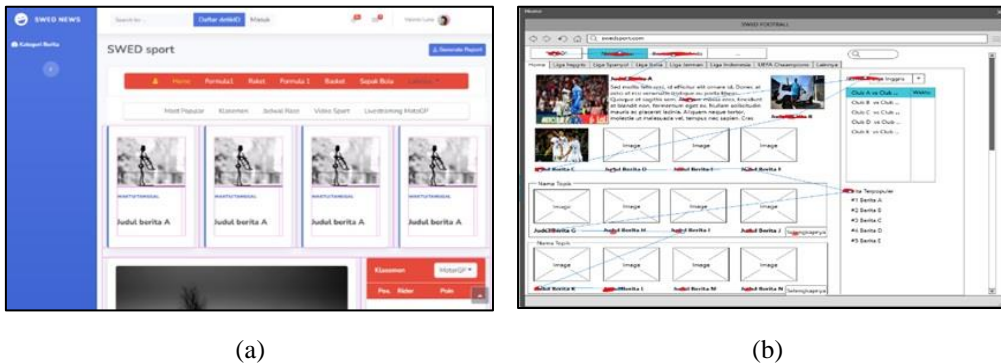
SWED NEWS

Kategori Berita

Search for...

Daftar AnMID

Masuk

SWED sport

Generate Report

Home

Formula1

Raket

Formula 1

Basket

Sepak Bola

Most Popular

Klasemen

Jadwal Race

Video Sport

Livestreaming MotoGP

WAKTU/TANGGAL

Judul berita A

WAKTU/TANGGAL

Judul berita A

WAKTU/TANGGAL

Judul berita A

WAKTU/TANGGAL

Judul berita A

Klasemen

MotoGP

Pos.

Rider

Poin

(a)

SWED FOOTBALL

swedsport.com

Home

Liga Inggris

Liga Spanyol

Liga Italia

Liga Jerman

Liga Indonesia

UEFA Champions

Lainnya

Judul Berita A

Judul Berita B

Image

Image

Image

Judul Berita C

Judul Berita D

Judul Berita E

Judul Berita F

Club A vs Club

Waktu

Club E vs Club ...

Club F vs Club ...

Club C vs Club ...

Club D vs Club ...

Club H vs Club ...

Nama Topik

Image

Image

Image

Image

Judul Berita G

Judul Berita H

Judul Berita I

Judul Berita J

Selengkapnya

Berita Terpopuler

#1 Berita A

#2 Berita B

#3 Berita C

#4 Berita D

#5 Berita E

Nama Topik

Image

Image

Image

Image

Judul Berita K

Judul Berita L

Judul Berita M

Judul Berita N

Selengkapnya

(b)